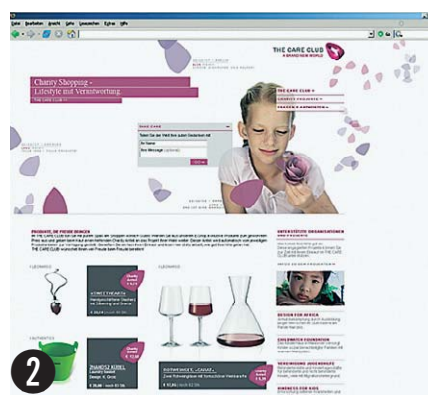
Datei Bearbeiten Ansicht Gehe Lesezeichen Extras Hilfe

THE CARE CLUB
A BRANDNEW WORLD

Charity Shopping -
Lifestyle und Verantwortung.

THE CARE CLUB >

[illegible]

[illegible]

PRODUKTE, DIE FREUDE BRINGEN

LEBENSWERT

KORKZIEHER

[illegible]

NOTWENDIGE „GAUKE"

DESIGN FÜR AFRIKA

CHILDWATCH FOUNDATION

2